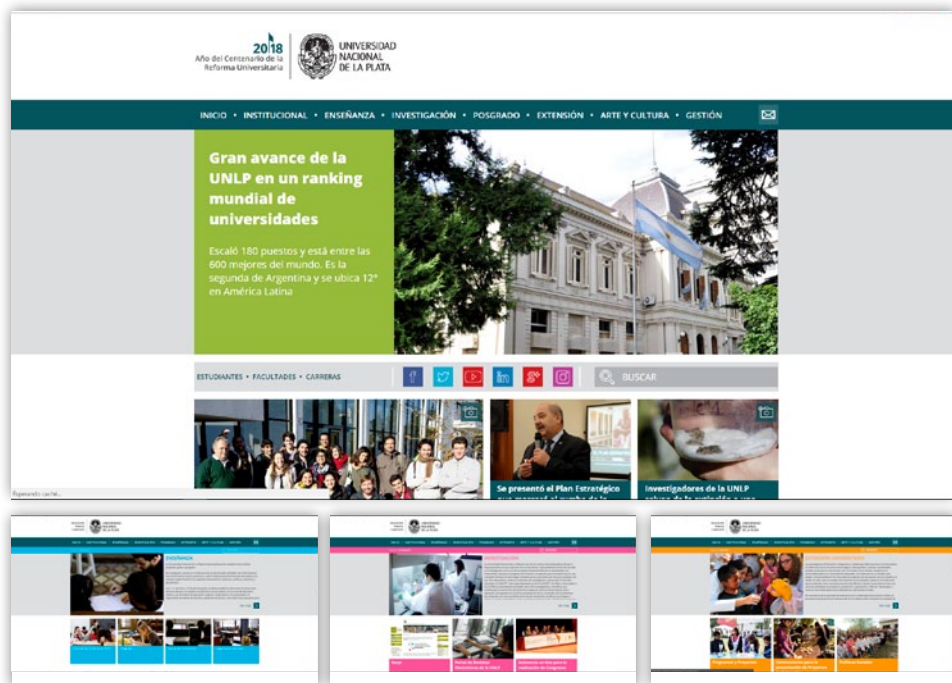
2018
Año del Centenario de la Reforma Universitaria

UNIVERSIDAD NACIONAL DE LA PLATA

INICIO • INSTITUCIONAL • ENSEÑANZA • INVESTIGACIÓN • POSGRADO • EXTENSIÓN • ARTE Y CULTURA • GESTIÓN

Gran avance de la UNLP en un ranking mundial de universidades

Escaló 180 puestos y está entre las 600 mejores del mundo. Es la segunda de Argentina y se ubica 12° en América Latina

ESTUDIANTES • FACULTADES • CARRERAS

BUSCAR

Se presentó el Plan Estratégico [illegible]

Investigadores de la UNLP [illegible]

Esperando carde...

ENSEÑANZA

INVESTIGACIÓN

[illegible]